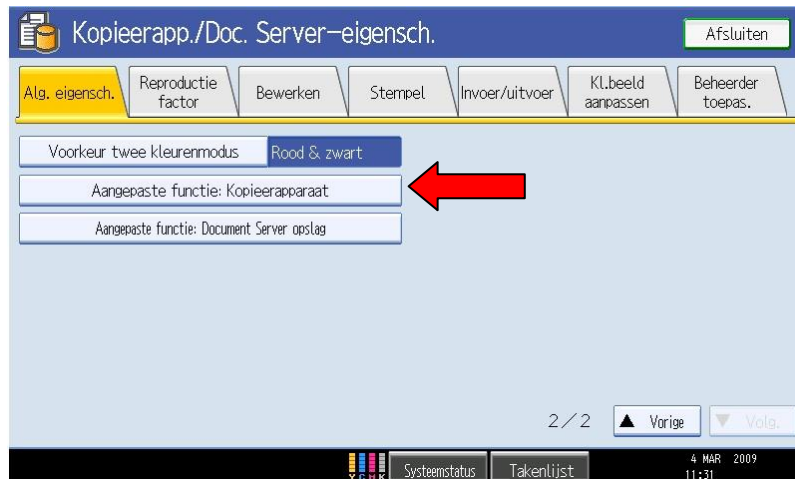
Kopieerapp./Doc. Server–eigensch.

Afsluiten

Alg. eigensch.

Reproductie factor

Bewerken

Stempel

Invoer/uitvoer

Kl.beeld aanpassen

Beheerder toepas.

Voorkeur twee kleurenmodus

Rood & zwart

Aangepaste functie: Kopieerapparaat

Aangepaste functie: Document Server opslag

2 ⁄ 2

▲ Vorige

▼ Volg.

Y C M K

Systeemstatus

Takenlijst

4 MAR 2009
11:31